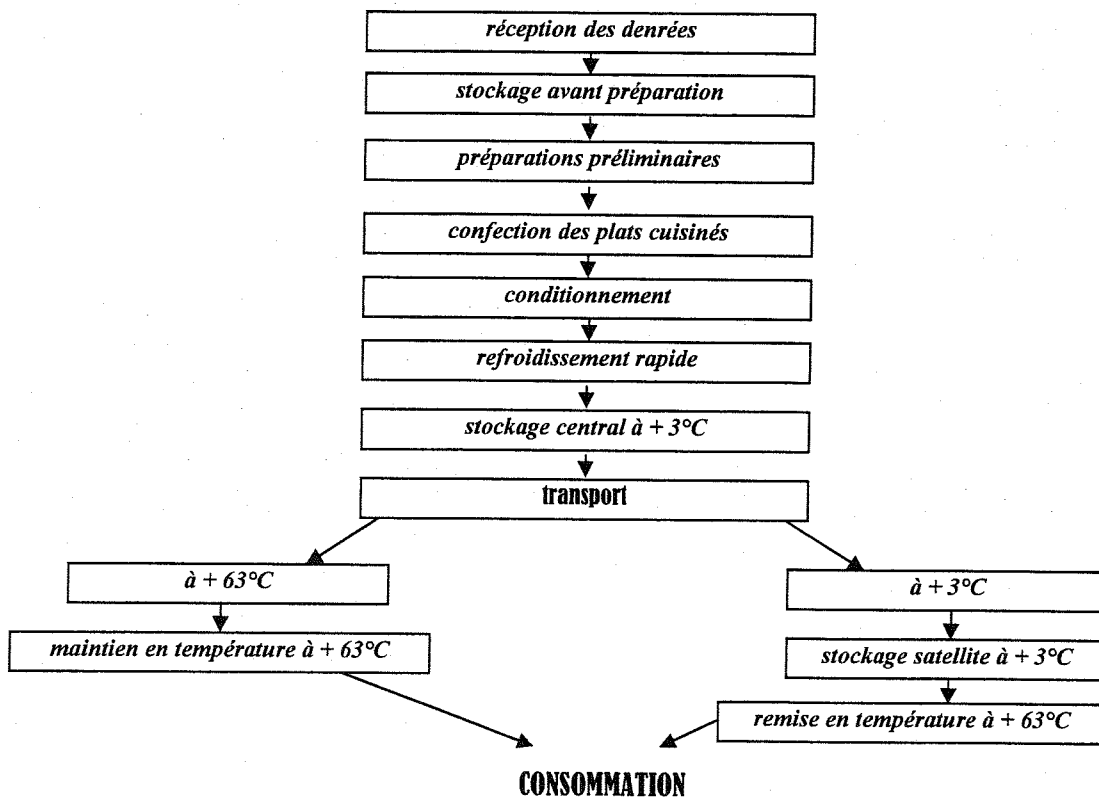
réception des denrées

stockage avant préparation

préparations préliminaires

confection des plats cuisinés

conditionnement

refroidissement rapide

stockage central à + 3°C

transport

à + 63°C

maintien en température à + 63°C

à + 3°C

stockage satellite à + 3°C

remise en température à + 63°C

CONSOMMATION